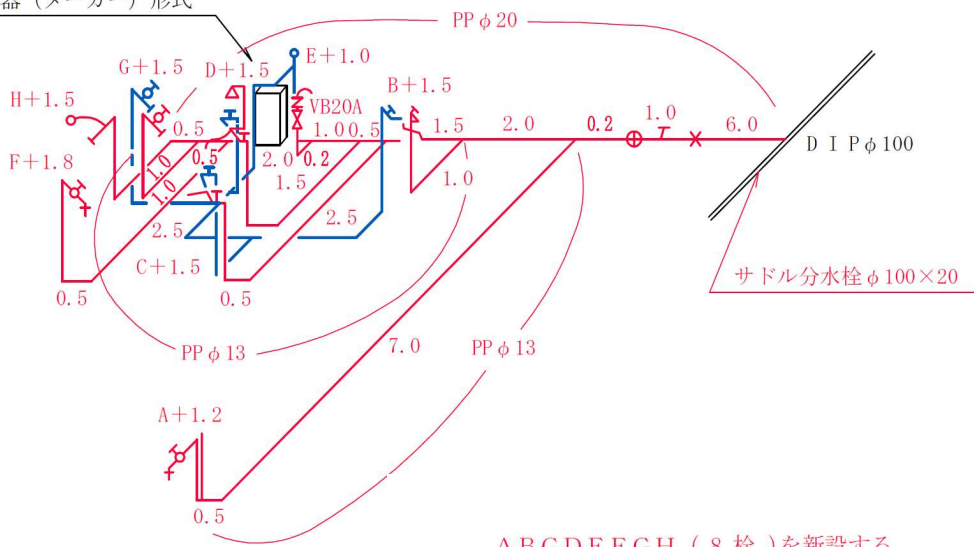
器（メーカー）形式

PP $\phi$ 20

E＋1.0

G＋1.5

D＋1.5

B＋1.5

H＋1.5

VB20A

0.5

1.0

0.5

1.5

2.0

0.2

1.0

6.0

0.5

2.0

0.2

D I P $\phi$ 100

F＋1.8

1.0

1.0

1.5

1.0

2.5

2.5

C＋1.5

サドル分水栓 $\phi$ 100×20

0.5

0.5

PP $\phi$ 13

7.0

PP $\phi$ 13

A＋1.2

0.5

A B C D E F G H （ 8 栓 ）を新設する